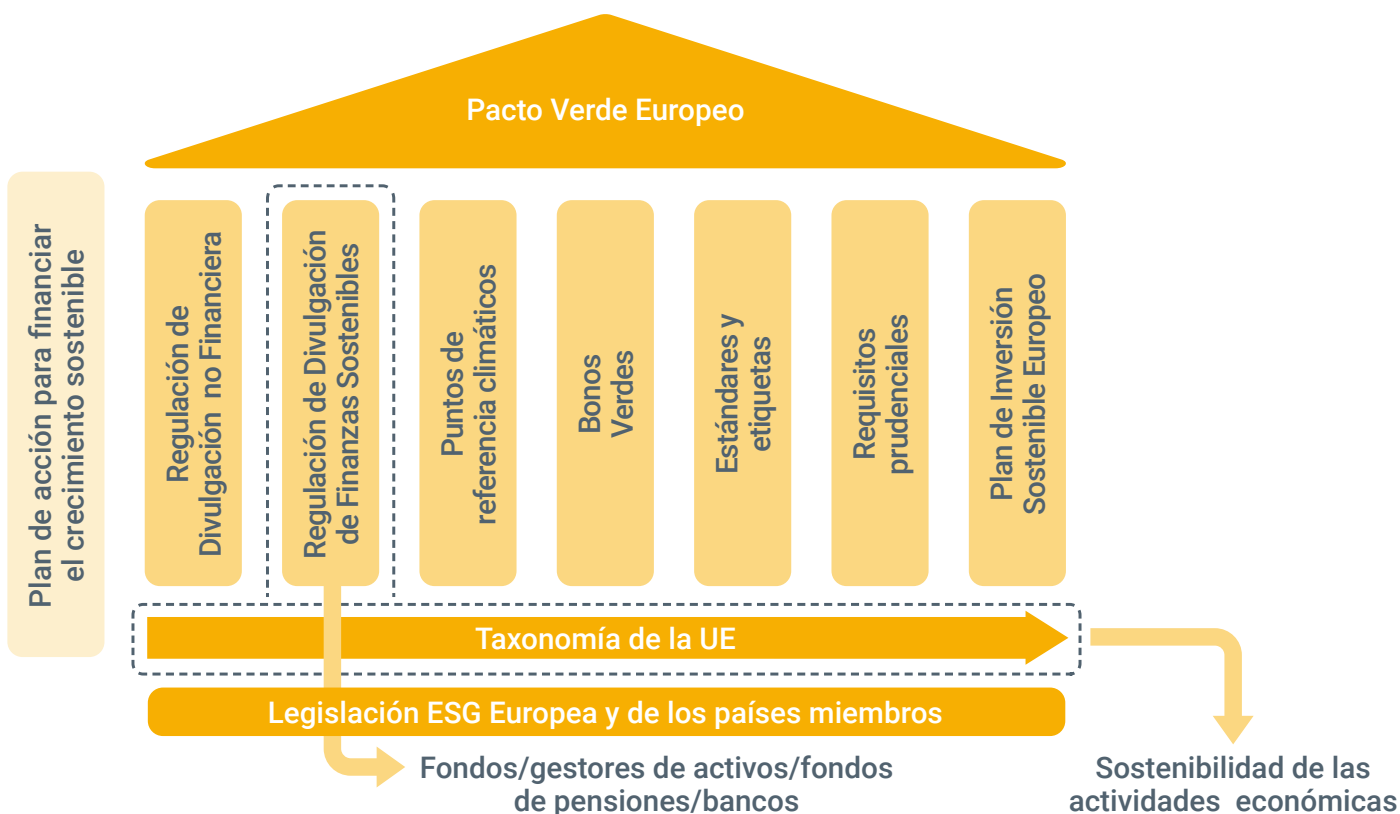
Pacto Verde Europeo

Plan de acción para financiar el crecimiento sostenible

Regulación de Divulgación no Financiera

Regulación de Divulgación de Finanzas Sostenibles

Puntos de referencia climáticos

Bonos Verdes

Estándares y etiquetas

Requisitos prudenciales

Plan de Inversión Sostenible Europeo

Taxonomía de la UE

Legislación ESG Europea y de los países miembros

Fondos/gestores de activos/fondos de pensiones/bancos

Sostenibilidad de las actividades económicas